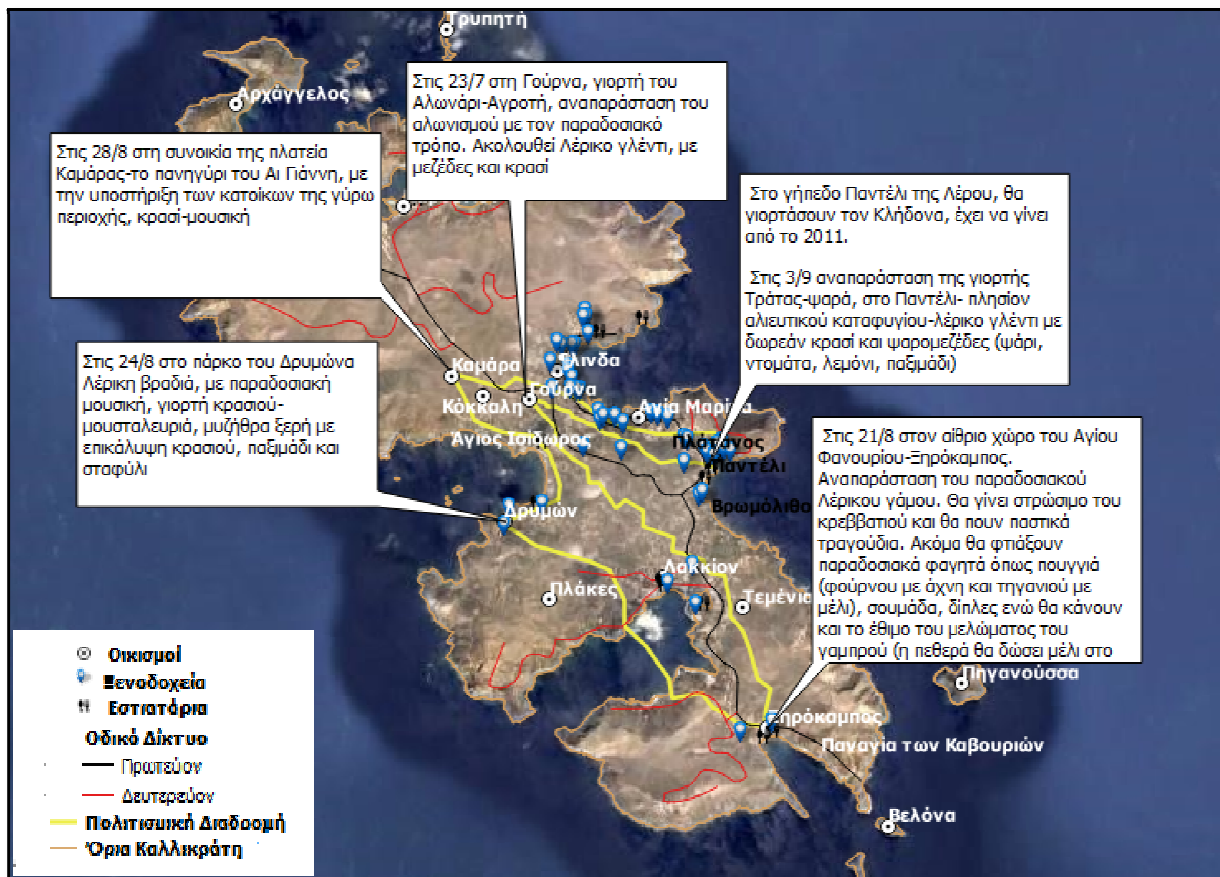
Τρυπητή

Αρχάγγελος

Στις 23/7 στη Γούρνα, γιορτή του Αλωνάρι-Αγροτή, αναπαράσταση του αλωνισμού με τον παραδοσιακό τρόπο. Ακολουθεί Λέρικο γλέντι, με μεζέδες και κρασί

Στις 28/8 στη συνοικία της πλατεία Καμάρας-το πανηγύρι του Αι Γιάννη, με την υποστήριξη των κατοίκων της γύρω περιοχής, κρασί-μουσική

Στο γήπεδο Παντέλι της Λέρου, θα γιορτάσουν τον Κλήδονα, έχει να γίνει από το 2011.

Στις 3/9 αναπαράσταση της γιορτής Τράτας-ψαρά, στο Παντέλι- πλησίον αλιευτικού καταφυγίου-λέρικο γλέντι με δωρεάν κρασί και ψαρομεζέδες (ψάρι, ντομάτα, λεμόνι, παξιμάδι)

Στις 24/8 στο πάρκο του Δρυμώνα Λέρικη βραδιά, με παραδοσιακή μουσική, γιορτή κρασιού-μουσταλευριά, μυζήθρα ξερή με επικάλυψη κρασιού, παξιμάδι και σταφύλι

Καμάρα
Άλινδα
Γούρνα
Κόκκαλη
Αγία Μαρίνα
Άγιος Ισίδωρος
Πλάτανος
Παντέλι
Βρωμόλιθο
Δρυμών
Λακκίον
Πλάκες
Τεμένια

Στις 21/8 στον αίθριο χώρο του Αγίου Φανουρίου-Ξηρόκαμπος. Αναπαράσταση του παραδοσιακού Λέρικου γάμου. Θα γίνει στρώσιμο του κρεββατιού και θα πουν παστικά τραγούδια. Ακόμα θα φτιάξουν παραδοσιακά φαγητά όπως πουγγιά (φούρνου με άχνη και τηγανιού με μέλι), σουμάδα, δίπλες ενώ θα κάνουν και το έθιμο του μελώματος του γαμπρού (η πεθερά θα δώσει μέλι στο

Πηγανούσσα
Ξηρόκαμπος
Παναγία των Καβουριών
Βελόνα

Οικισμοί
Ξενοδοχεία
Εστιατόρια
Οδικό Δίκτυο
Πρωτεύον
Δευτερεύον
Πολιτισμική Διαδρομή
Όρια Καλλικράτη